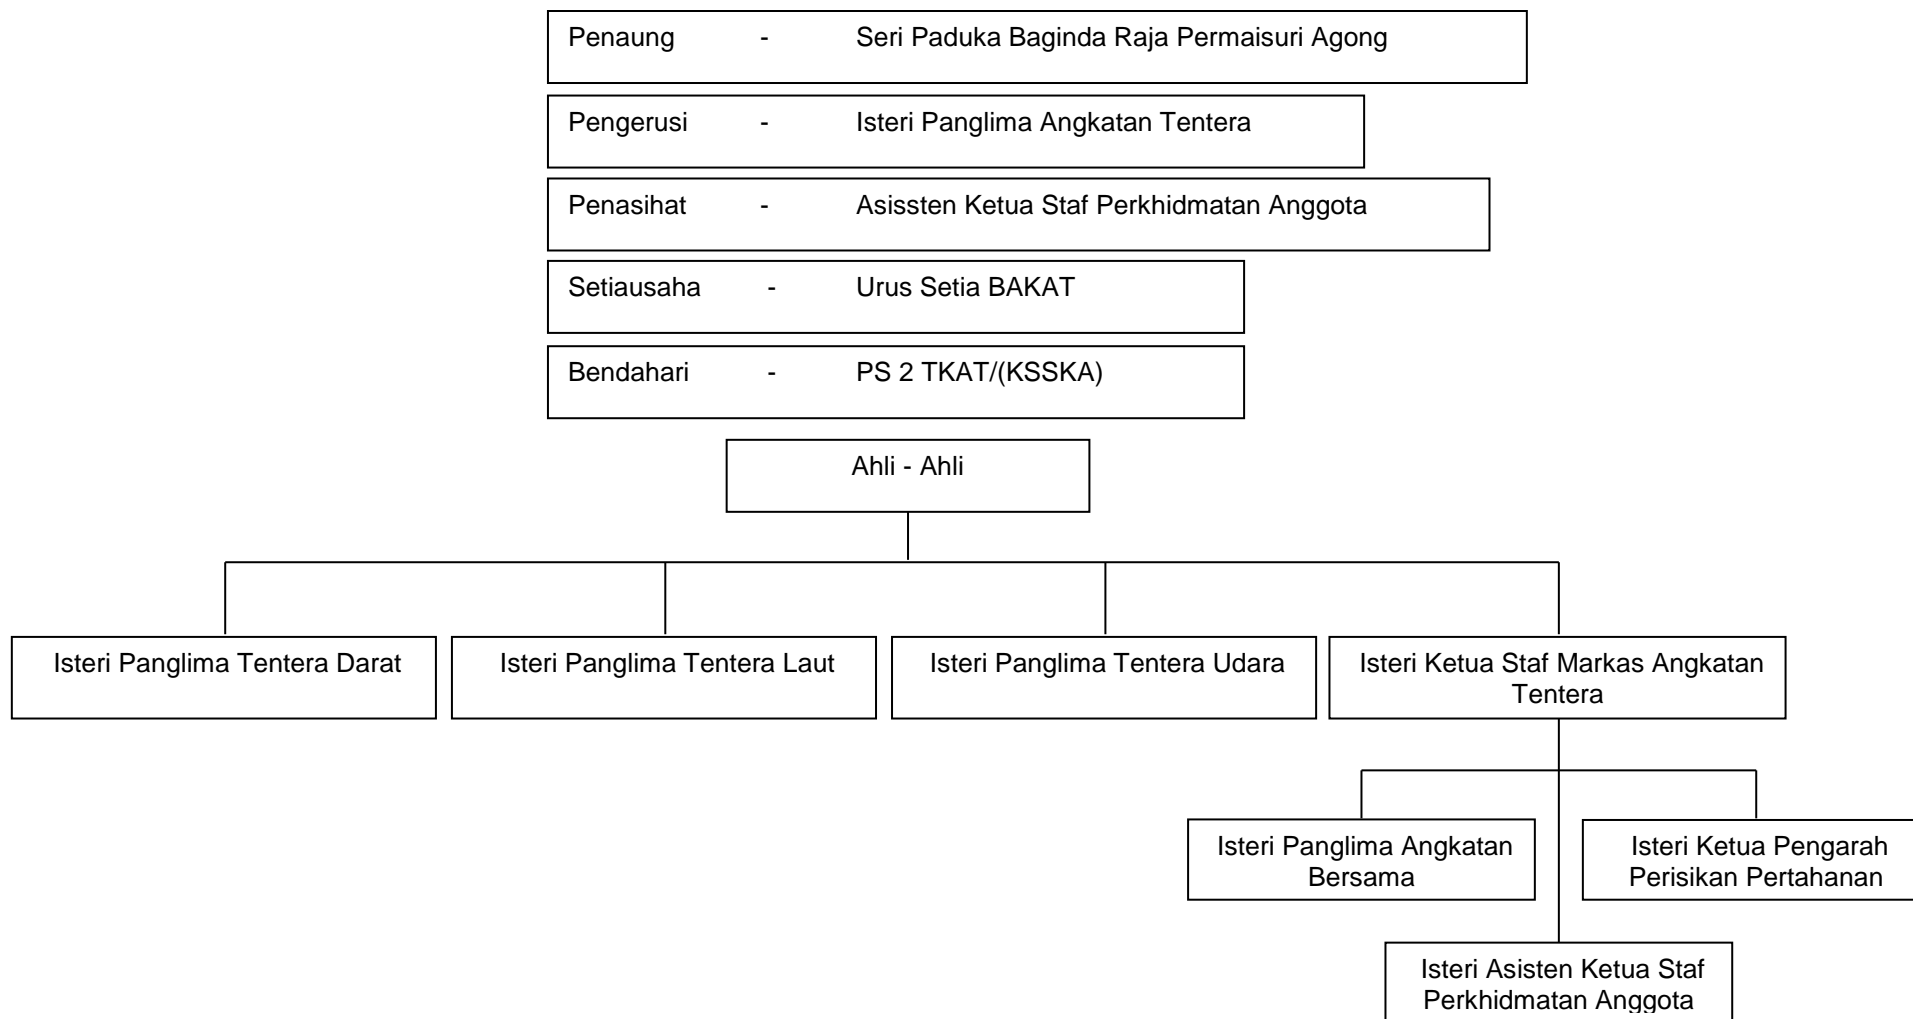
Penaung - Seri Paduka Baginda Raja Permaisuri Agong

Pengerusi - Isteri Panglima Angkatan Tentera

Penasihat - Asissten Ketua Staf Perkhidmatan Anggota

Setiausaha - Urus Setia BAKAT

Bendahari - PS 2 TKAT/(KSSKA)

Ahli - Ahli

Isteri Panglima Tentera Darat

Isteri Panglima Tentera Laut

Isteri Panglima Tentera Udara

Isteri Ketua Staf Markas Angkatan Tentera

Isteri Panglima Angkatan Bersama

Isteri Ketua Pengarah Perisikan Pertahanan

Isteri Asisten Ketua Staf Perkhidmatan Anggota